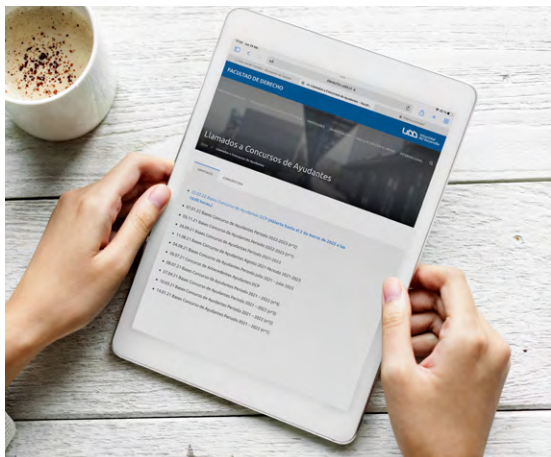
FACULTAD DE DERECHO

UDD

Llamados a Concursos de Ayudantes

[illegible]

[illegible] Bases Concurso de Ayudantes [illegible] hasta el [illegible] de marzo de 2023 a las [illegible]

05.01.23 Bases Concurso de Ayudantes Periodo 2022-2023 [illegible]
05.11.22 Bases Concurso de Ayudantes Periodo 2022-2023 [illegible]
26.09.22 Bases Concurso de Ayudantes Periodo 2022-2023 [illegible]
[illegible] Bases Concurso de Ayudantes Periodo 2022 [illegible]
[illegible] Bases Concurso de Ayudantes Periodo 2022 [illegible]
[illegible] Bases Concurso de Ayudantes Agosto 2021 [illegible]
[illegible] Bases Concurso de Antecedentes Periodo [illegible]
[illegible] Bases Concurso de Ayudantes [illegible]
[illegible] Bases Concurso de Ayudantes Periodo 2021 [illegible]
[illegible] Bases Concurso de Ayudantes Periodo 2021 - 2022 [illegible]
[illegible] Bases Concurso de Ayudantes Periodo 2021 - 2022 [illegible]